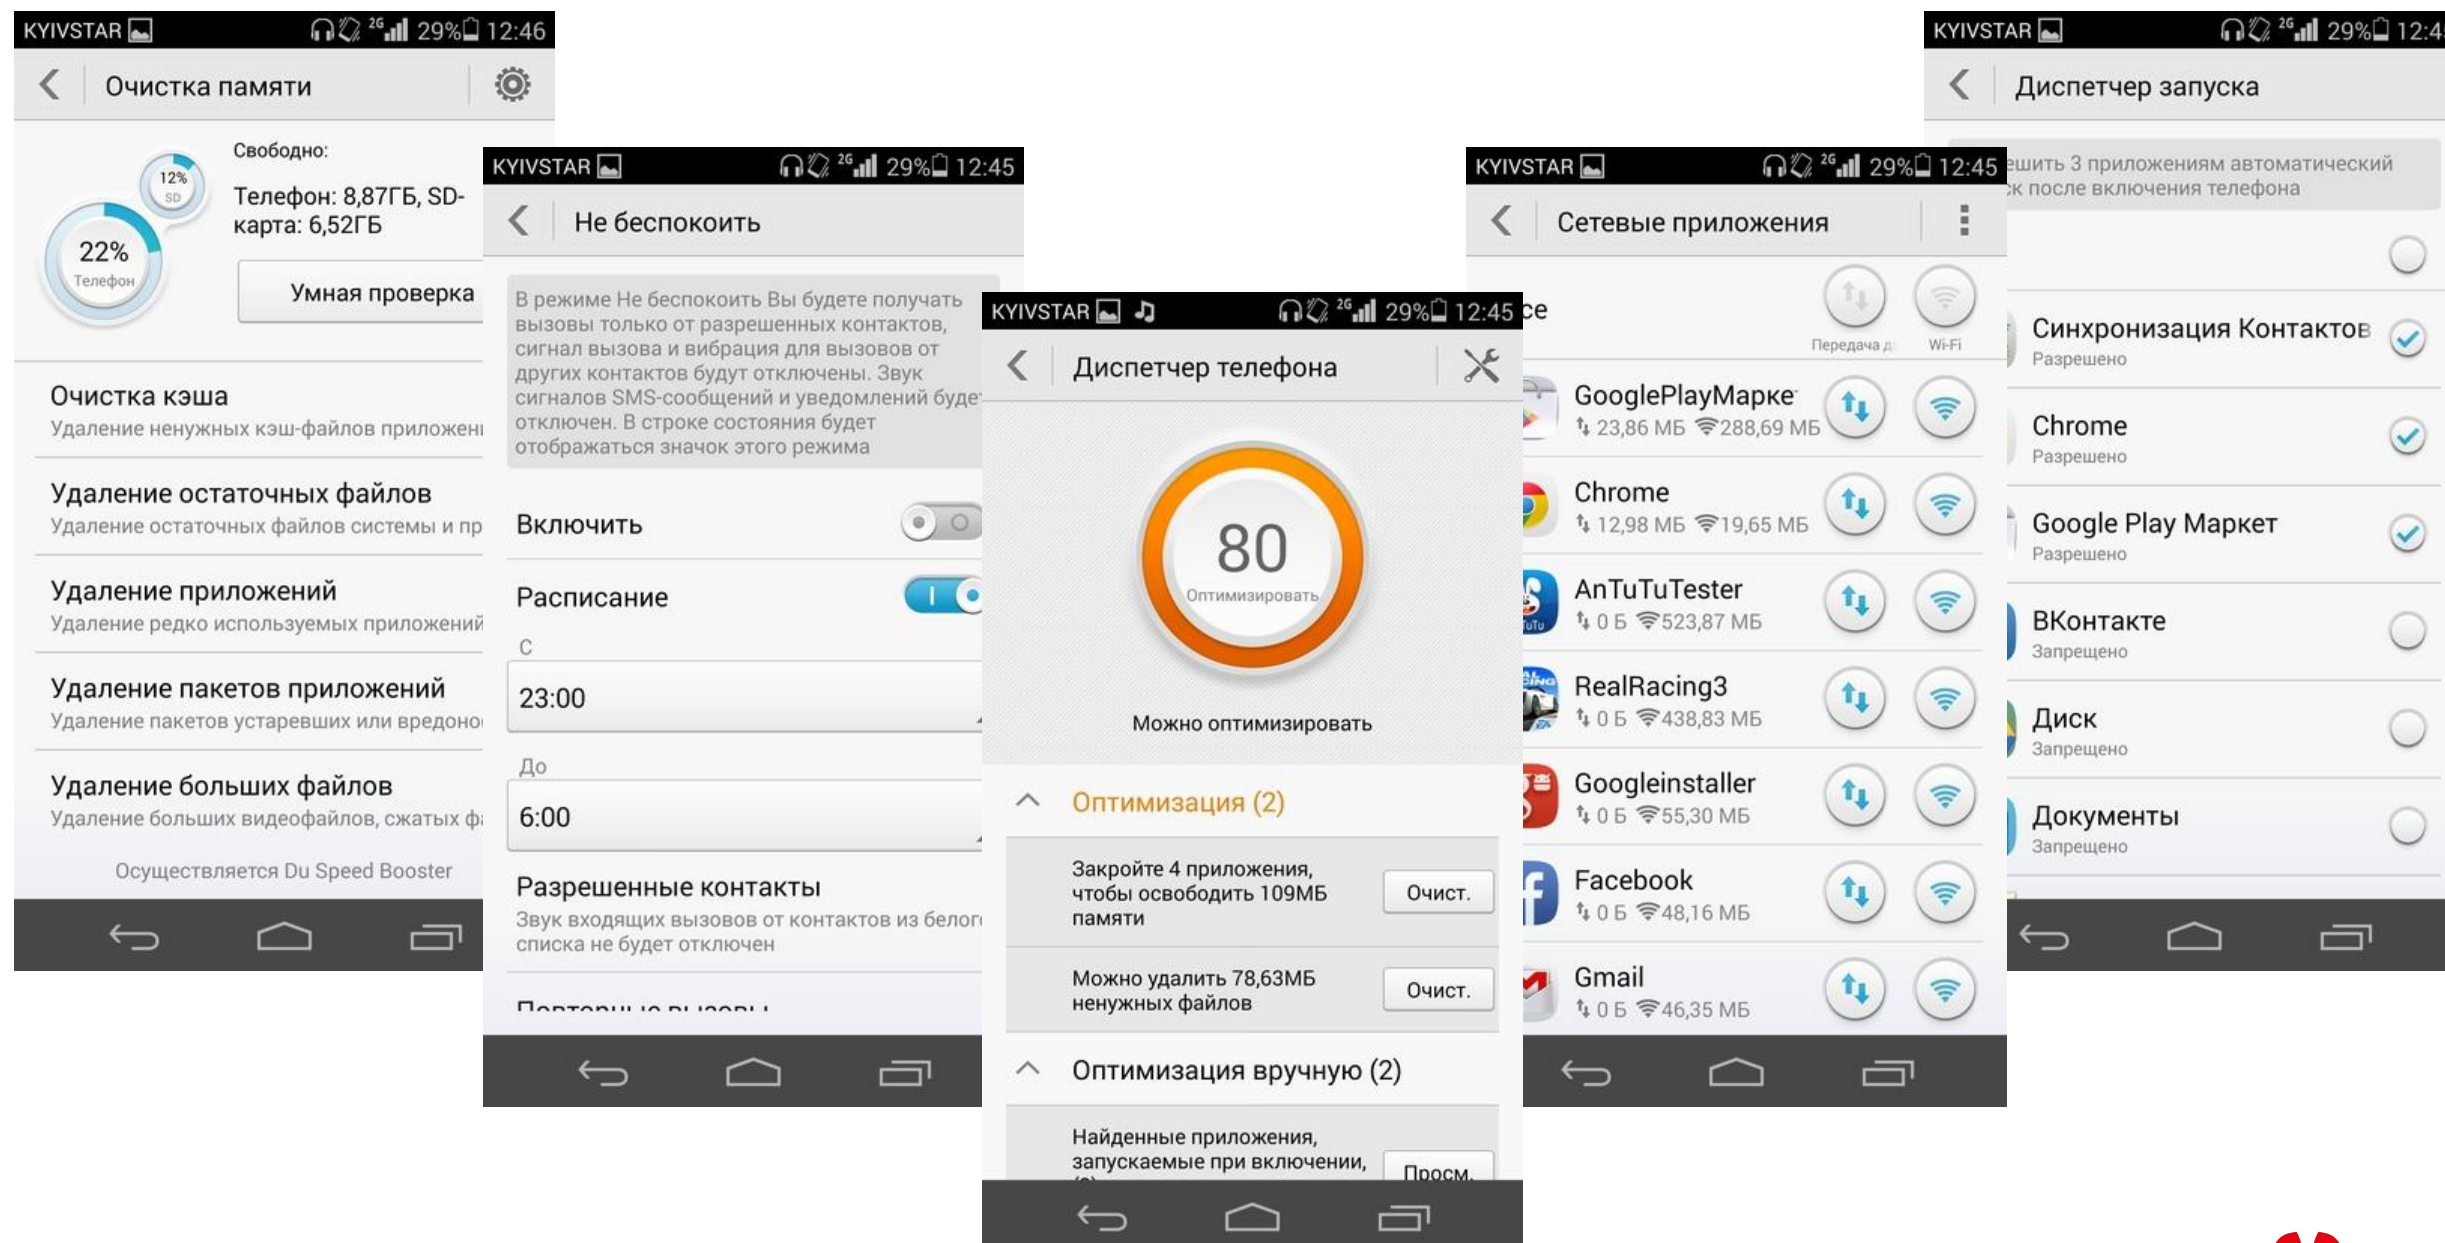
KYIVSTAR 29% 12:46

Очистка памяти

Свободно:

12% SD

22% Телефон

Телефон: 8,87ГБ, SD-карта: 6,52ГБ

Умная проверка

Очистка кэша
Удаление ненужных кэш-файлов приложени

Удаление остаточных файлов
Удаление остаточных файлов системы и пр

Удаление приложений
Удаление редко используемых приложений

Удаление пакетов приложений
Удаление пакетов устаревших или вредоно

Удаление больших файлов
Удаление больших видеофайлов, сжатых ф

Осуществляется Du Speed Booster

KYIVSTAR 29% 12:45

Не беспокоить

В режиме Не беспокоить Вы будете получать вызовы только от разрешенных контактов, сигнал вызова и вибрация для вызовов от других контактов будут отключены. Звук сигналов SMS-сообщений и уведомлений буде отключен. В строке состояния будет отображаться значок этого режима

Включить

Расписание

С

23:00

До

6:00

Разрешенные контакты
Звук входящих вызовов от контактов из белог списка не будет отключен

Повторные вызовы

KYIVSTAR 29% 12:45

Диспетчер телефона

80
Оптимизировать

Можно оптимизировать

Оптимизация (2)

Закройте 4 приложения, чтобы освободить 109МБ памяти
Очист.

Можно удалить 78,63МБ ненужных файлов
Очист.

Оптимизация вручную (2)

Найденные приложения, запускаемые при включении,
Просм.

KYIVSTAR 29% 12:45

Сетевые приложения

се
Передача д
Wi-Fi

GooglePlayМарке
23,86 МБ 288,69 МБ

Chrome
12,98 МБ 19,65 МБ

AnTuTuTester
0 Б 523,87 МБ

RealRacing3
0 Б 438,83 МБ

Googleinstaller
0 Б 55,30 МБ

Facebook
0 Б 48,16 МБ

Gmail
0 Б 46,35 МБ

KYIVSTAR 29% 12:4

Диспетчер запуска

ешить 3 приложениям автоматический к после включения телефона

Синхронизация Контактов
Разрешено

Chrome
Разрешено

Google Play Маркет
Разрешено

ВКонтакте
Запрещено

Диск
Запрещено

Документы
Запрещено